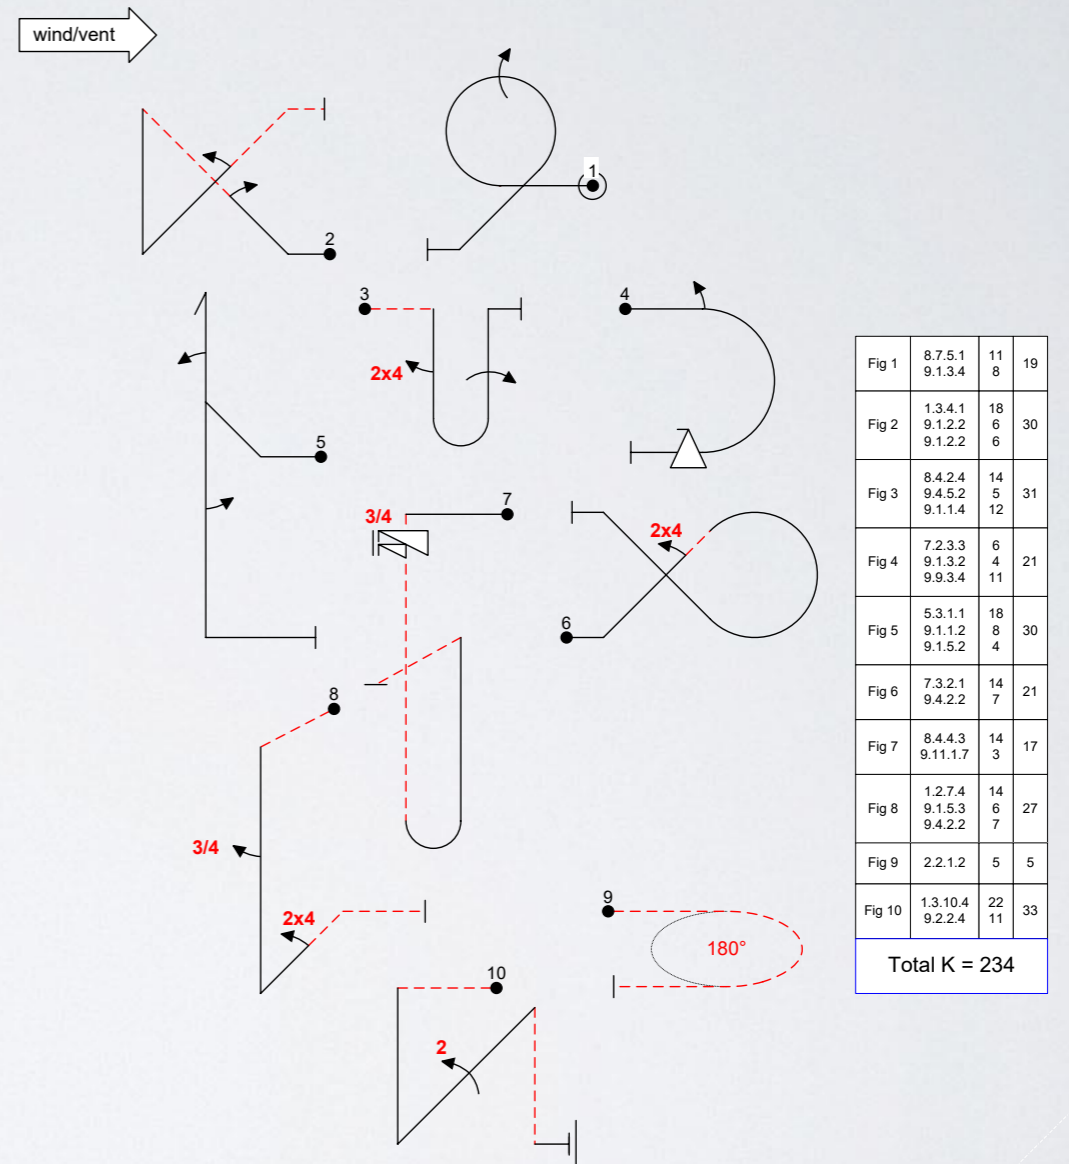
wind/vent

1

2

3

2x4

4

5

3/4

7

2x4

6

8

3/4

2x4

9

180°

10

2

| Fig 1 | 8.7.5.1<br>9.1.3.4 | 11<br>8 | 19 |
|---|---|---|---|
| Fig 2 | 1.3.4.1<br>9.1.2.2<br>9.1.2.2 | 18<br>6<br>6 | 30 |
| Fig 3 | 8.4.2.4<br>9.4.5.2<br>9.1.1.4 | 14<br>5<br>12 | 31 |
| Fig 4 | 7.2.3.3<br>9.1.3.2<br>9.9.3.4 | 6<br>4<br>11 | 21 |
| Fig 5 | 5.3.1.1<br>9.1.1.2<br>9.1.5.2 | 18<br>8<br>4 | 30 |
| Fig 6 | 7.3.2.1<br>9.4.2.2 | 14<br>7 | 21 |
| Fig 7 | 8.4.4.3<br>9.11.1.7 | 14<br>3 | 17 |
| Fig 8 | 1.2.7.4<br>9.1.5.3<br>9.4.2.2 | 14<br>6<br>7 | 27 |
| Fig 9 | 2.2.1.2 | 5 | 5 |
| Fig 10 | 1.3.10.4<br>9.2.2.4 | 22<br>11 | 33 |

Total K = 234